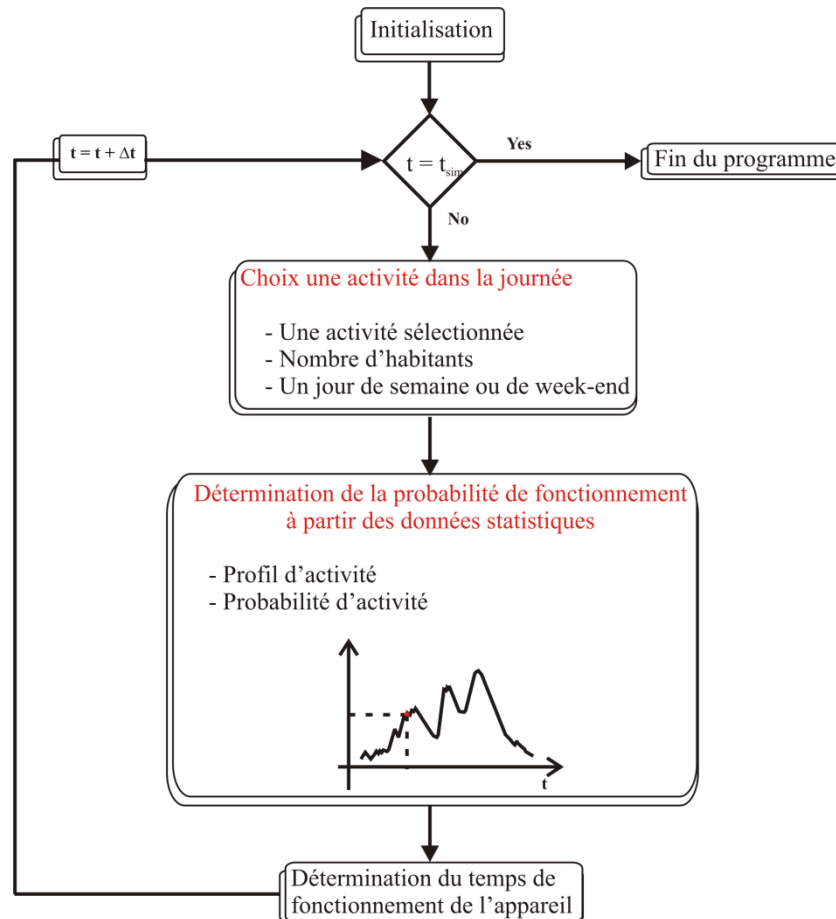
Initialisation

$t = t + \Delta t$

$t = t_{sim}$

Yes

Fin du programme

No

Choix une activité dans la journée

- Une activité sélectionnée
- Nombre d'habitants
- Un jour de semaine ou de week-end

Détermination de la probabilité de fonctionnement à partir des données statistiques

- Profil d'activité
- Probabilité d'activité

t

Détermination du temps de fonctionnement de l'appareil